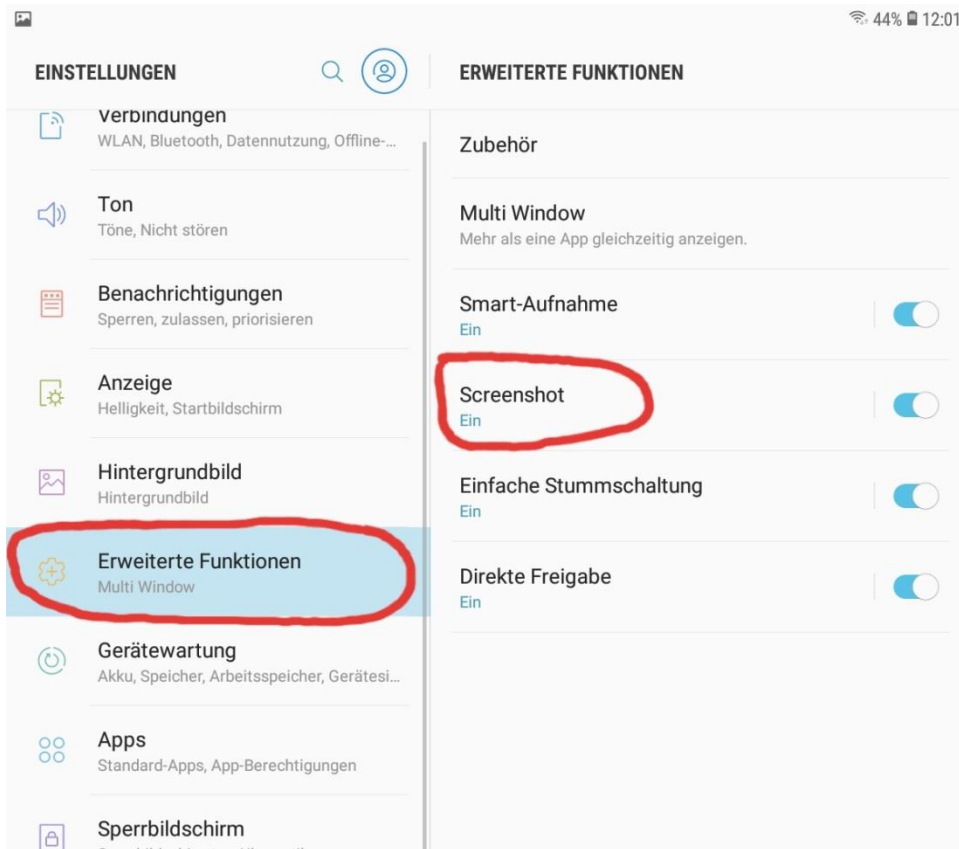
44% 12:01

EINSTELLUNGEN

Verbindungen
WLAN, Bluetooth, Datennutzung, Offline-...

Ton
Töne, Nicht stören

Benachrichtigungen
Sperren, zulassen, priorisieren

Anzeige
Helligkeit, Startbildschirm

Hintergrundbild
Hintergrundbild

Erweiterte Funktionen
Multi Window

Gerätewartung
Akku, Speicher, Arbeitsspeicher, Gerätesi...

Apps
Standard-Apps, App-Berechtigungen

Sperrbildschirm
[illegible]

ERWEITERTE FUNKTIONEN

Zubehör

Multi Window
Mehr als eine App gleichzeitig anzeigen.

Smart-Aufnahme
Ein

Screenshot
Ein

Einfache Stummschaltung
Ein

Direkte Freigabe
Ein